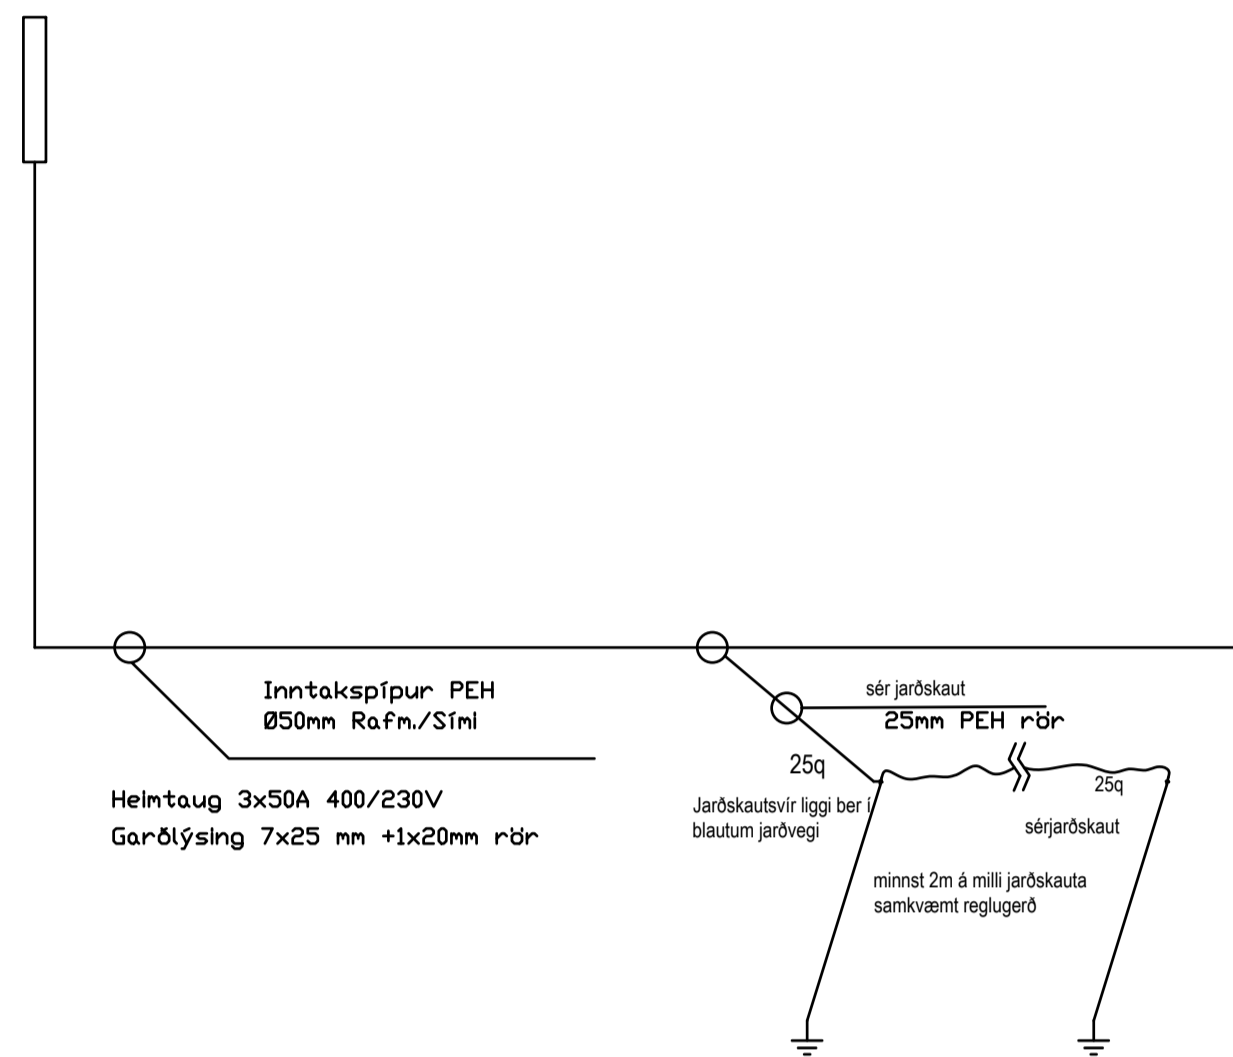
Inntakspípur PEH
Ø50mm Rafm./Sími

Heimtaug 3x50A 400/230V
Garðlýsing 7x25 mm +1x20mm rör

sér jarðskaut
25mm PEH rör

25q

Jarðskautsvír liggi ber í
blautum jarðvegi

25q

sérjarðskaut

minnst 2m á milli jarðskauta
samkvæmt reglugerð